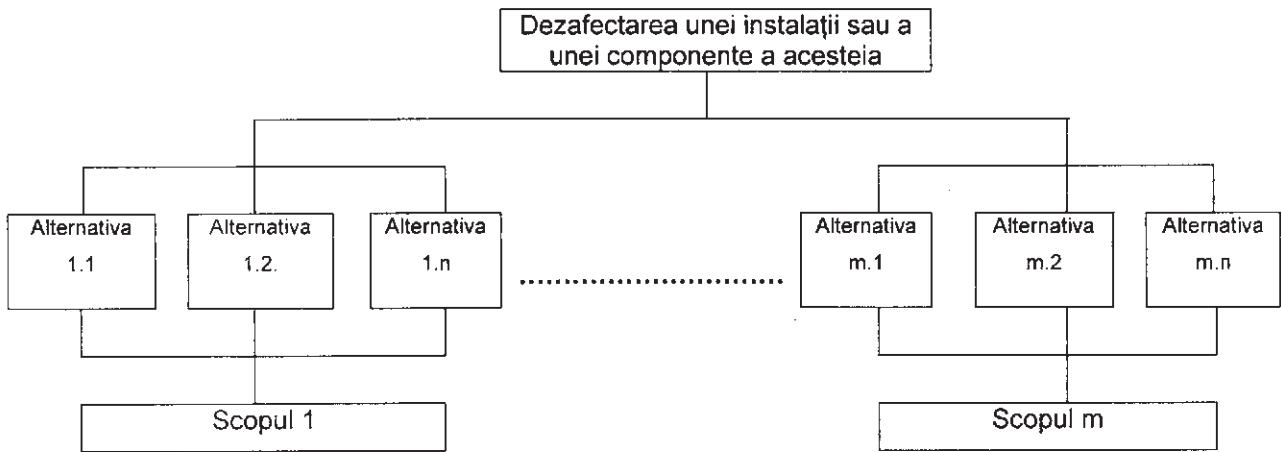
Dezafectarea unei instalații sau a unei componente a acesteia

Alternativa 1.1

Alternativa 1.2.

Alternativa 1.n

..........................

Alternativa m.1

Alternativa m.2

Alternativa m.n

Scopul 1

Scopul m